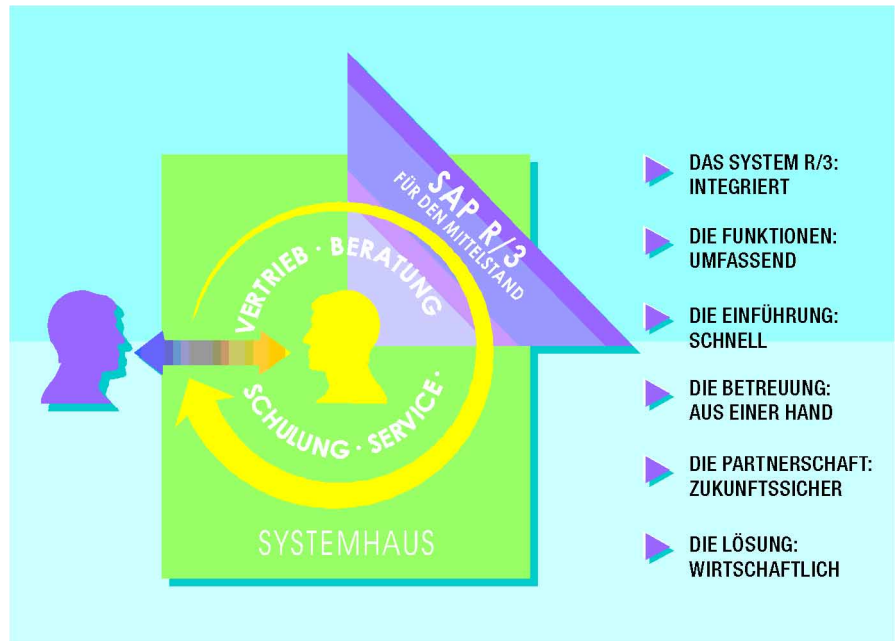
SAP R/3
FÜR DEN MITTELSTAND

VERTRIEB · BERATUNG
SCHULUNG · SERVICE ·

SYSTEMHAUS

DAS SYSTEM R/3: INTEGRIERT

DIE FUNKTIONEN: UMFASSEND

DIE EINFÜHRUNG: SCHNELL

DIE BETREUUNG: AUS EINER HAND

DIE PARTNERSCHAFT: ZUKUNFTSSICHER

DIE LÖSUNG: WIRTSCHAFTLICH